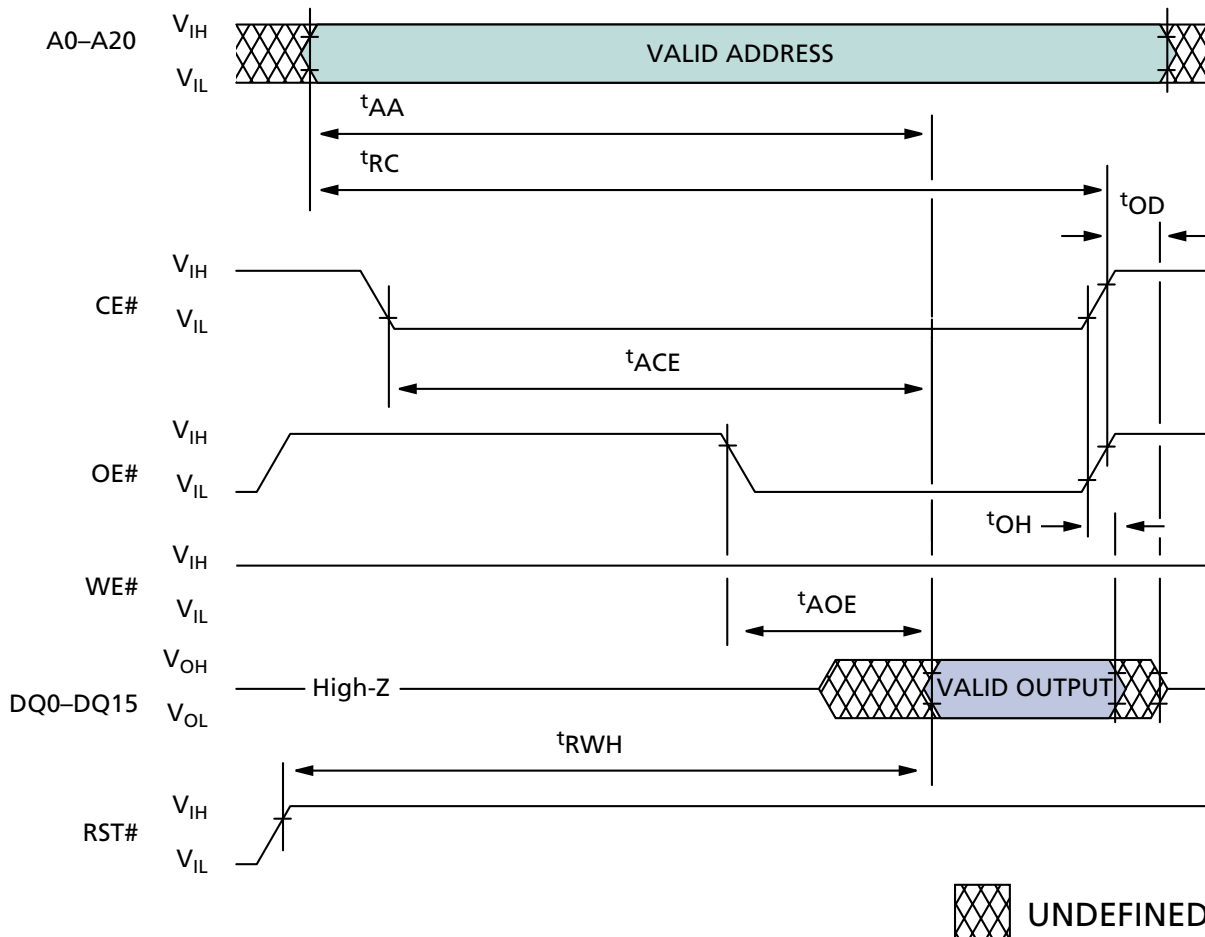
A0–A20 $V_{IH}$ $V_{IL}$

VALID ADDRESS

${}^{t}AA$

${}^{t}RC$

${}^{t}OD$

$V_{IH}$
CE#
$V_{IL}$

${}^{t}ACE$

$V_{IH}$
OE#
$V_{IL}$

${}^{t}OH$

$V_{IH}$
WE#
$V_{IL}$

${}^{t}AOE$

$V_{OH}$
DQ0–DQ15
$V_{OL}$

High-Z

VALID OUTPUT

${}^{t}RWH$

$V_{IH}$
RST#
$V_{IL}$

UNDEFINED